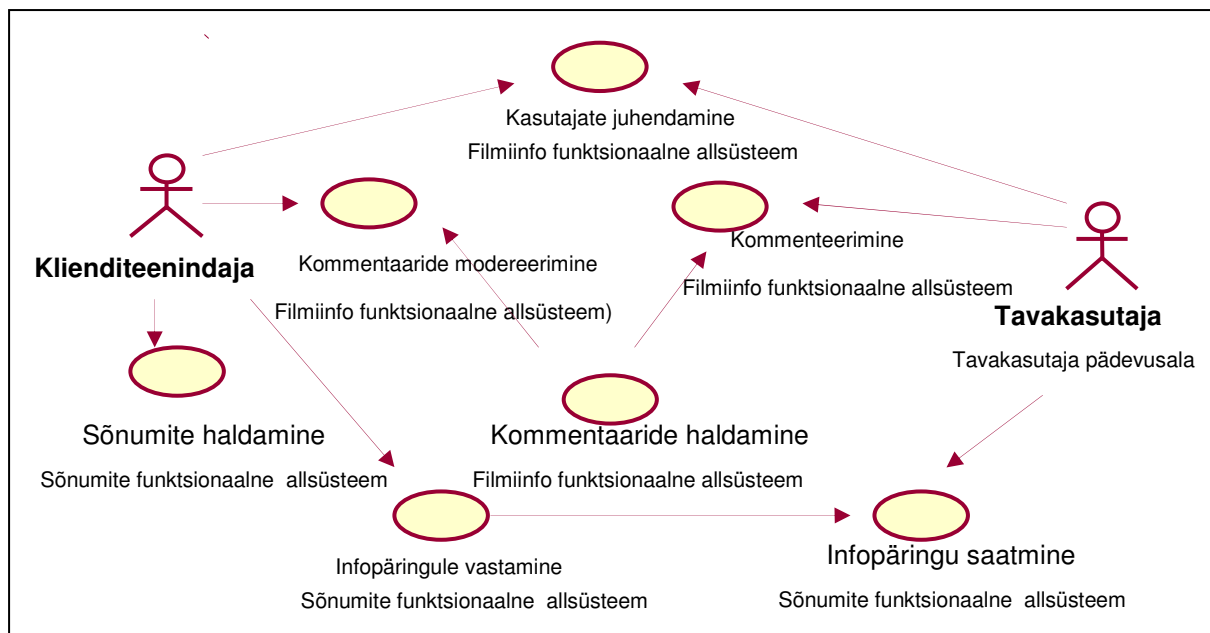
Kasutajate juhendamine
Filmiinfo funktsionaalne allsüsteem

Klienditeenindaja

Kommentaaride modereerimine
Filmiinfo funktsionaalne allsüsteem)

Kommenteerimine
Filmiinfo funktsionaalne allsüsteem

Tavakasutaja
Tavakasutaja pädevusala

Sõnumite haldamine
Sõnumite funktsionaalne allsüsteem

Kommentaaride haldamine
Filmiinfo funktsionaalne allsüsteem

Infopäringule vastamine
Sõnumite funktsionaalne allsüsteem

Infopäringu saatmine
Sõnumite funktsionaalne allsüsteem